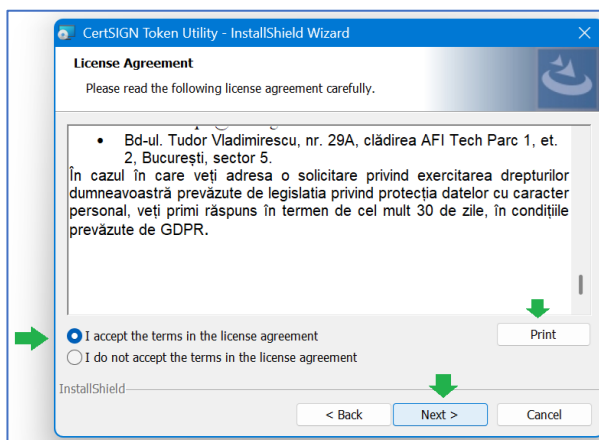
CertSIGN Token Utility - InstallShield Wizard

License Agreement

Please read the following license agreement carefully.

• Bd-ul. Tudor Vladimirescu, nr. 29A, clădirea AFI Tech Parc 1, et. 2, București, sector 5.

În cazul în care veți adresa o solicitare privind exercitarea drepturilor dumneavoastră prevăzute de legislatia privind protecția datelor cu caracter personal, veți primi răspuns în termen de cel mult 30 de zile, în condițiile prevăzute de GDPR.

I accept the terms in the license agreement

I do not accept the terms in the license agreement

Print

InstallShield

< Back

Next >

Cancel